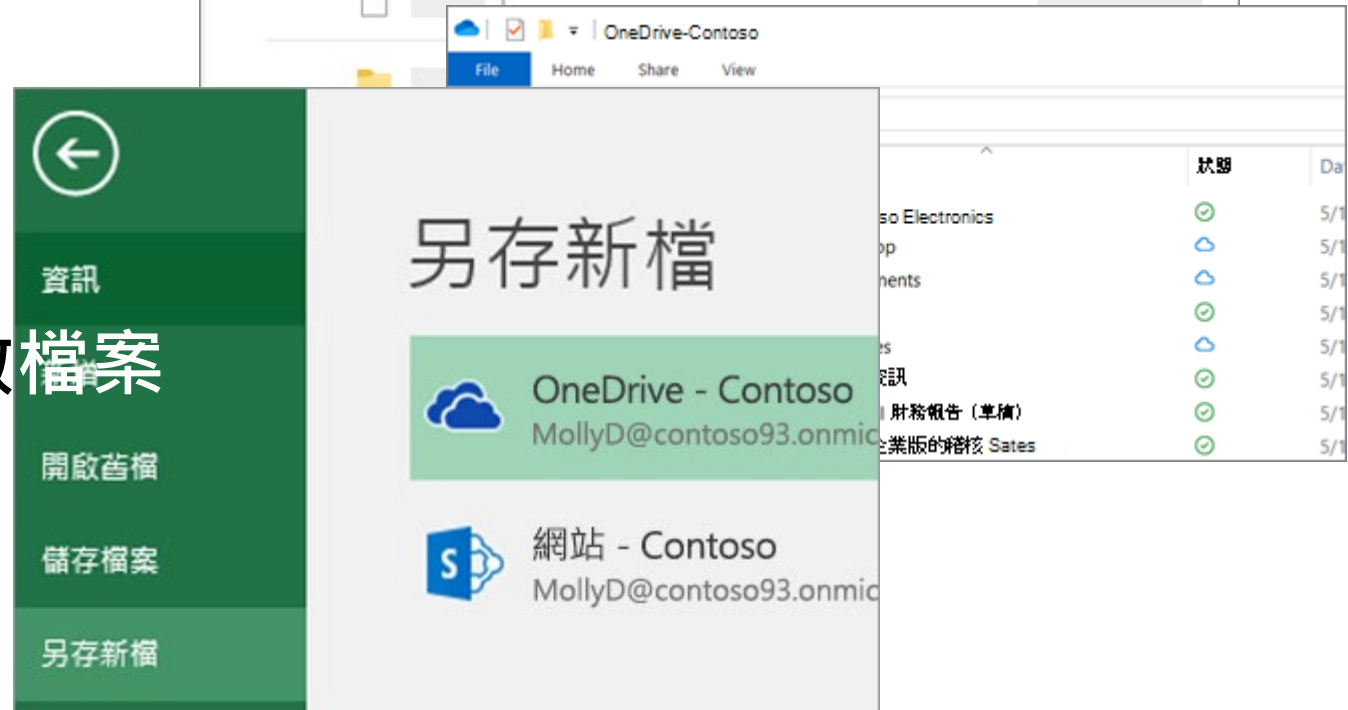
OneDrive-Contoso

File Home Share View

狀態 Da

so Electronics 5/1
op 5/1
ments 5/1
5/1
es 5/1
資訊 5/1
財務報告（草稿） 5/1
企業版的稽核 Sates 5/1

資訊

檔案

開啟舊檔

儲存檔案

另存新檔

另存新檔

OneDrive - Contoso
MollyD@contoso93.onmic

網站 - Contoso
MollyD@contoso93.onmic